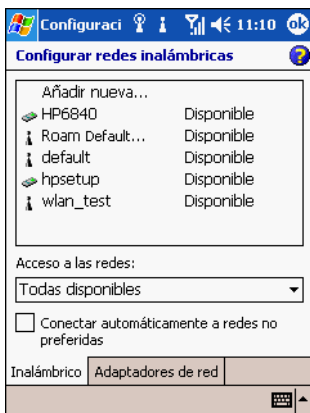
Configuraci 11:10 ok

Configurar redes inalámbricas

Añadir nueva...

| | |
|---|---|
| HP6840 | Disponible |
| Roam Default... | Disponible |
| default | Disponible |
| hpsetup | Disponible |
| wlan_test | Disponible |

Acceso a las redes:

Todas disponibles

Conectar automáticamente a redes no preferidas

Inalámbrico | Adaptadores de red